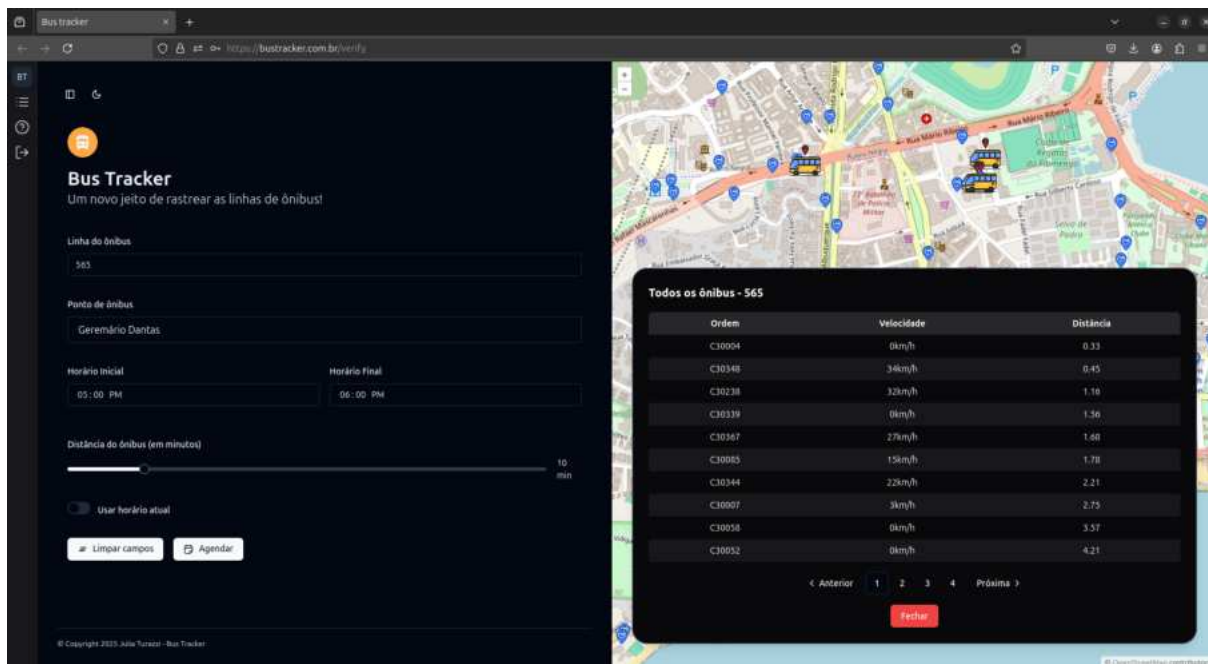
Bus tracker

https://bustracker.com.br/verify

BT

Bus Tracker
Um novo jeito de rastrear as linhas de ônibus!

Linha do ônibus
565

Ponto de ônibus
Geremário Dantas

Horário Inicial
05:00 PM

Horário Final
06:00 PM

Distância do ônibus (em minutos)
10 min

Usar horário atual

Limpar campos
Agendar

© Copyright 2025 Julia Turazzi - Bus Tracker

Rua Mário Ribeiro

Todos os ônibus - 565

| Ordem | Velocidade | Distância |
|---|---|---|
| C30004 | 0km/h | 0.33 |
| C30348 | 34km/h | 0.45 |
| C30238 | 32km/h | 1.10 |
| C30339 | 0km/h | 1.56 |
| C30367 | 27km/h | 1.60 |
| C30085 | 15km/h | 1.78 |
| C30344 | 22km/h | 2.21 |
| C30007 | 3km/h | 2.75 |
| C30058 | 0km/h | 3.57 |
| C30052 | 0km/h | 4.21 |

< Anterior 1 2 3 4 Próxima >

Fechar